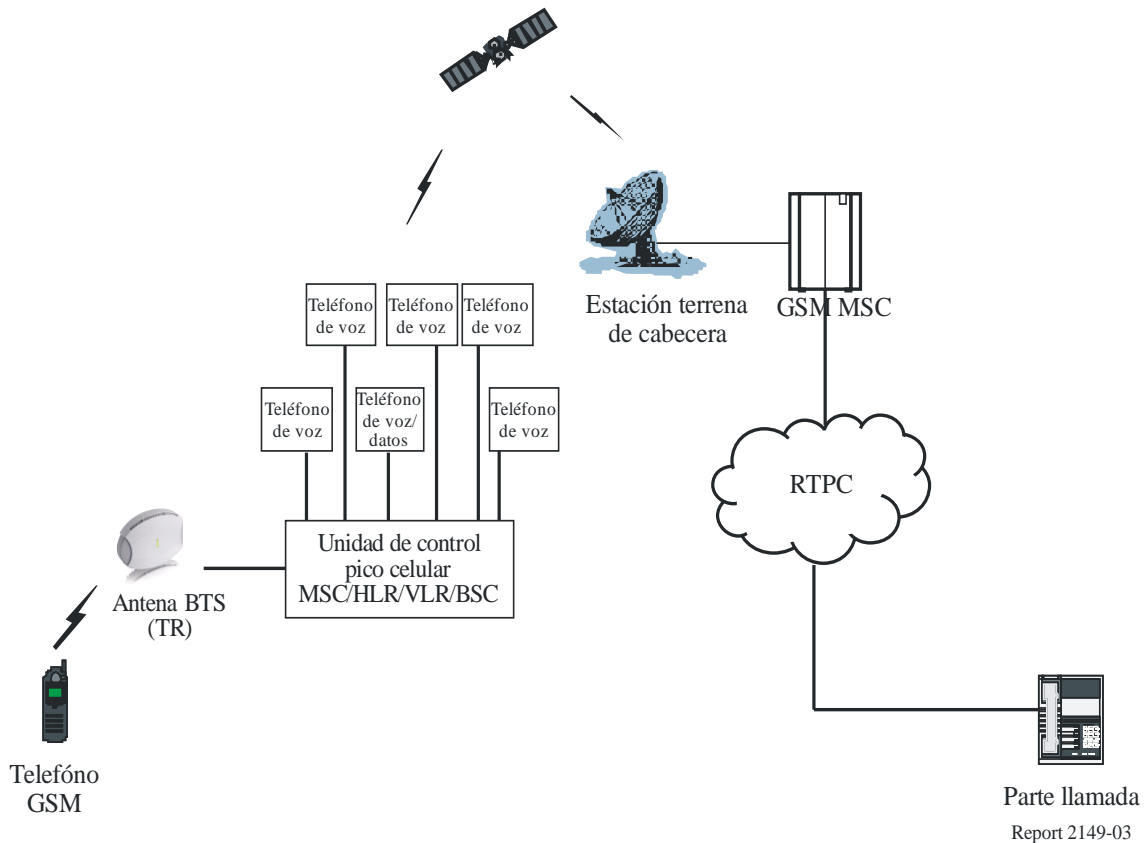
Teléfono de voz

Teléfono de voz

Teléfono de voz

Estación terrena de cabecera

GSM MSC

Teléfono de voz

Teléfono de voz/ datos

Teléfono de voz

RTPC

Unidad de control pico celular MSC/HLR/VLR/BSC

Antena BTS (TR)

Telefóno GSM

Parte llamada

Report 2149-03